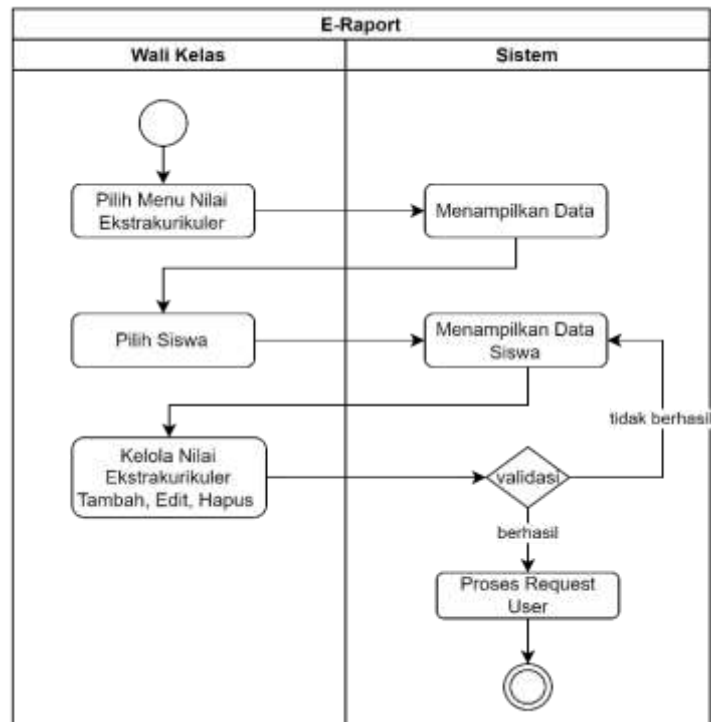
E-Raport

Wali Kelas

Sistem

Pilih Menu Nilai Ekstrakurikuler

Menampilkan Data

Pilih Siswa

Menampilkan Data Siswa

tidak berhasil

Kelola Nilai Ekstrakurikuler Tambah, Edit, Hapus

validasi

berhasil

Proses Request User